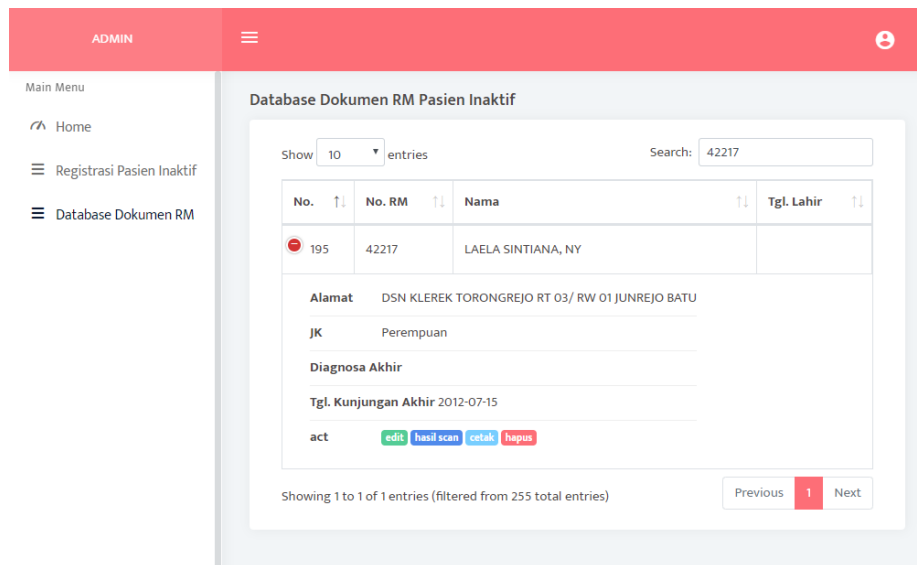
ADMIN

Main Menu

Home

Registrasi Pasien Inaktif

Database Dokumen RM

Database Dokumen RM Pasien Inaktif

Show 10 entries

Search: 42217

| No. | No. RM | Nama | Tgl. Lahir |
|---|---|---|---|
| 195 | 42217 | LAELA SINTIANA, NY | |

Alamat DSN KLEREK TORONGREJO RT 03/ RW 01 JUNREJO BATU

JK Perempuan

Diagnosa Akhir

Tgl. Kunjungan Akhir 2012-07-15

act edit hasil scan cetak hapus

Showing 1 to 1 of 1 entries (filtered from 255 total entries)

Previous 1 Next